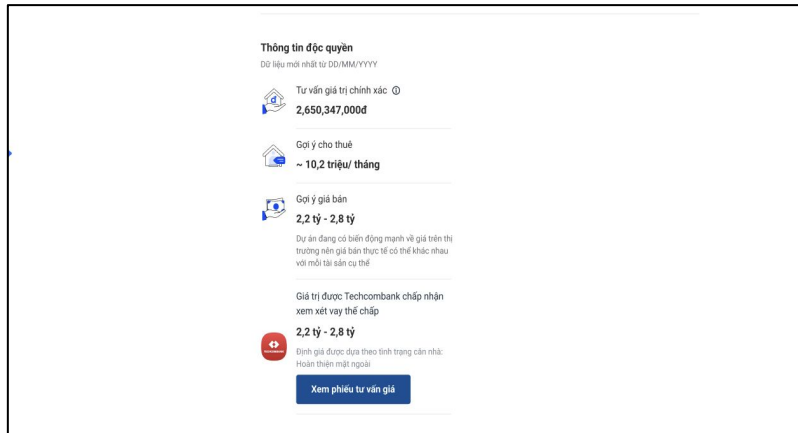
Thông tin độc quyền

Dữ liệu mới nhất từ DD/MM/YYYY

Tư vấn giá trị chính xác ⓘ

2,650,347,000đ

Gợi ý cho thuê

~ 10,2 triệu/ tháng

Gợi ý giá bán

2,2 tỷ - 2,8 tỷ

Dự án đang có biến động mạnh về giá trên thị trường nên giá bán thực tế có thể khác nhau với mỗi tài sản cụ thể

Giá trị được Techcombank chấp nhận xem xét vay thế chấp

2,2 tỷ - 2,8 tỷ

Định giá được dựa theo tình trạng căn nhà: Hoàn thiện mặt ngoài

Xem phiếu tư vấn giá